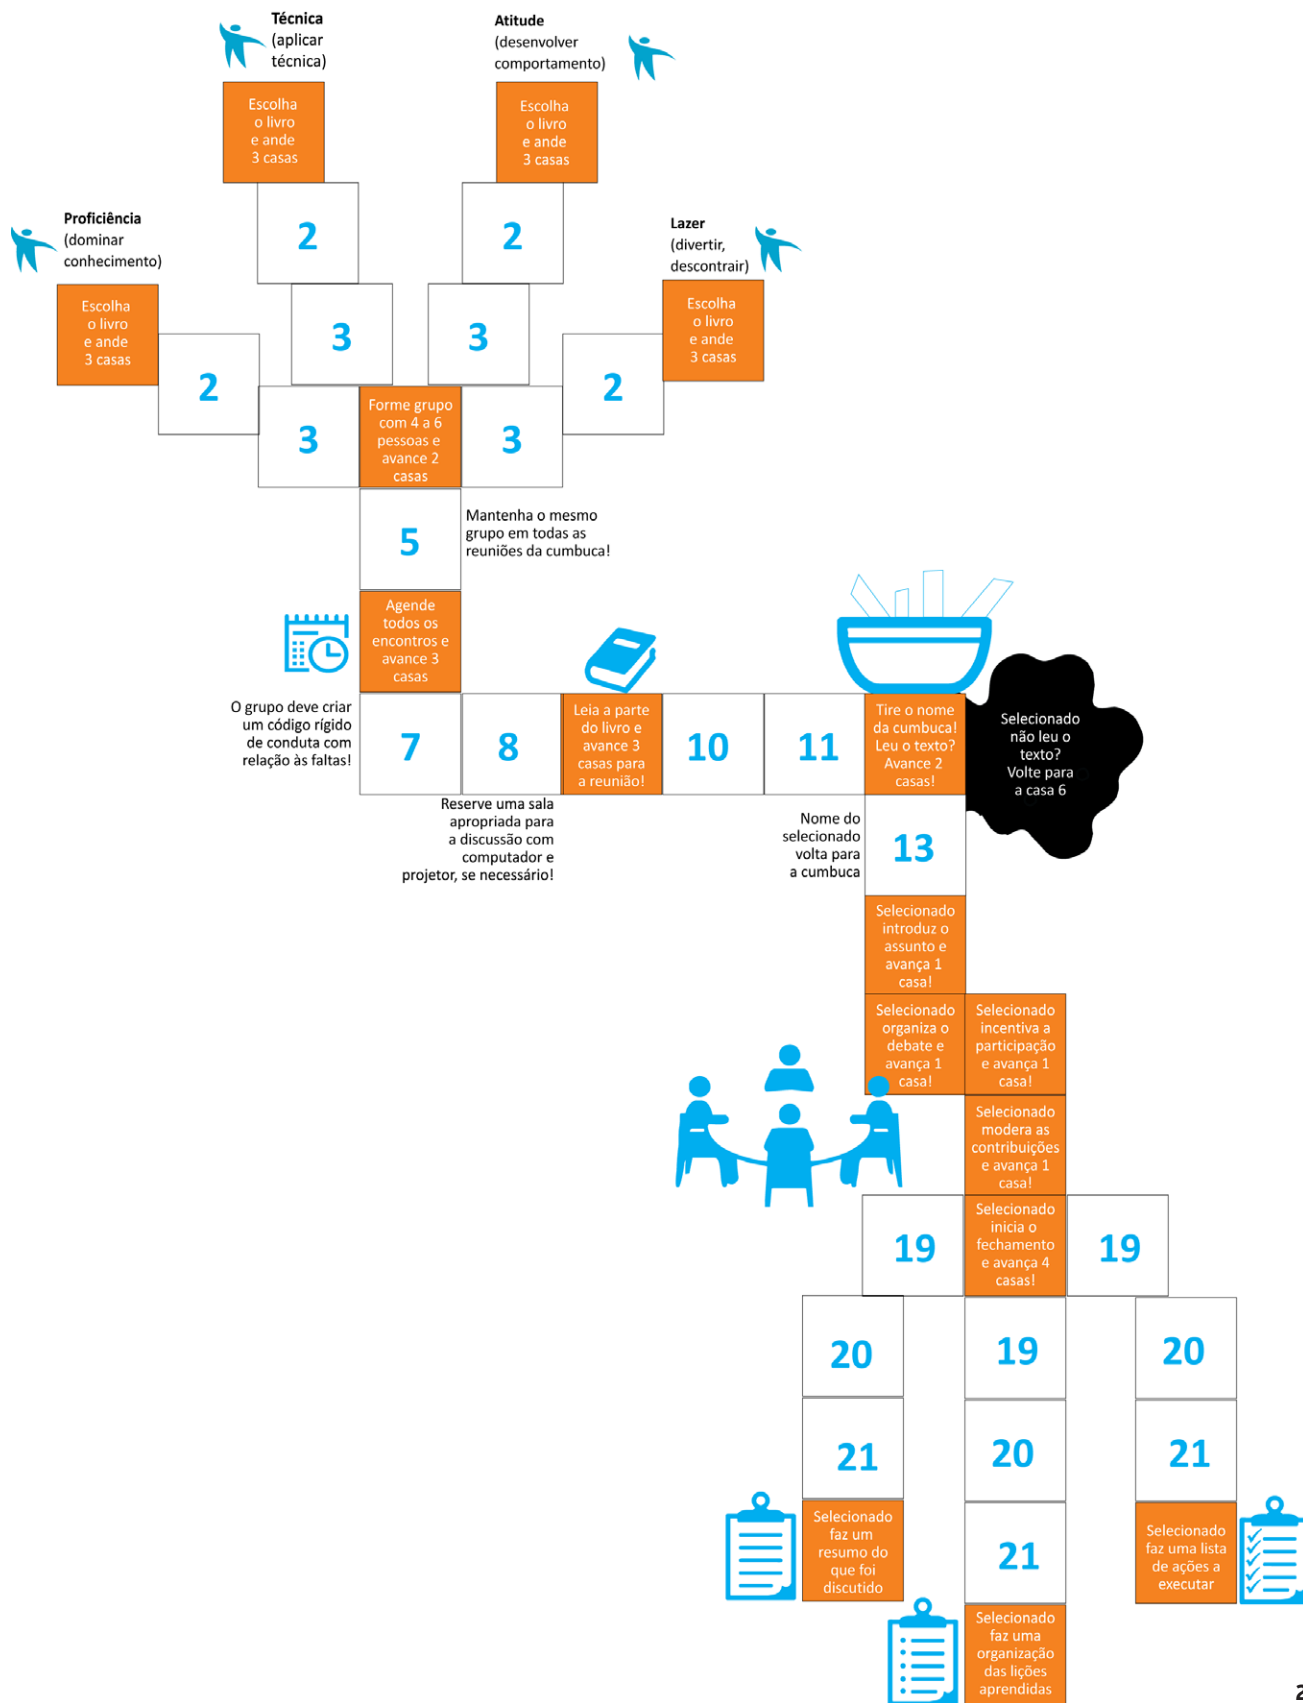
Técnica (aplicar técnica)

Escolha o livro e ande 3 casas

Atitude (desenvolver comportamento)

Escolha o livro e ande 3 casas

Proficiência (dominar conhecimento)

Escolha o livro e ande 3 casas

Lazer (divertir, descontrair)

Escolha o livro e ande 3 casas

2

2

3

3

2

2

3

Forme grupo com 4 a 6 pessoas e avance 2 casas

3

5

Mantenha o mesmo grupo em todas as reuniões da cumbuca!

Agende todos os encontros e avance 3 casas

O grupo deve criar um código rígido de conduta com relação às faltas!

7

8

Leia a parte do livro e avance 3 casas para a reunião!

10

11

Tire o nome da cumbuca! Leu o texto? Avance 2 casas!

Selecionado não leu o texto? Volte para a casa 6

Reserve uma sala apropriada para a discussão com computador e projetor, se necessário!

Nome do selecionado volta para a cumbuca

13

Selecionado introduz o assunto e avança 1 casa!

Selecionado organiza o debate e avança 1 casa!

Selecionado incentiva a participação e avança 1 casa!

Selecionado modera as contribuições e avança 1 casa!

19

Selecionado inicia o fechamento e avança 4 casas!

19

20

19

20

21

20

21

Selecionado faz um resumo do que foi discutido

21

Selecionado faz uma lista de ações a executar

Selecionado faz uma organização das lições aprendidas

2